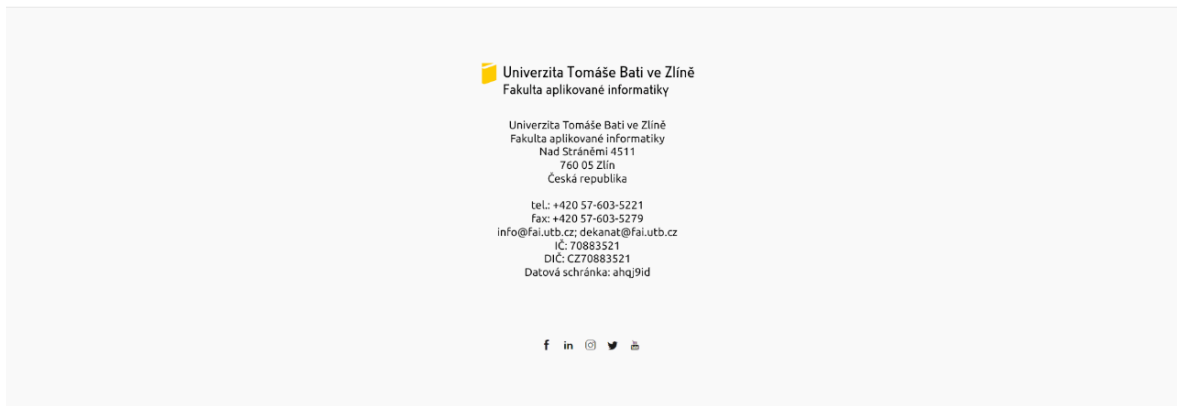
Univerzita Tomáše Bati ve Zlíně
Fakulta aplikované informatiky

Univerzita Tomáše Bati ve Zlíně
Fakulta aplikované informatiky
Nad Stráněmi 4511
760 05 Zlín
Česká republika

tel.: +420 57-603-5221
fax: +420 57-603-5279
info@fai.utb.cz; dekanat@fai.utb.cz
IČ: 70883521
DIČ: CZ70883521
Datová schránka: ahqj9id